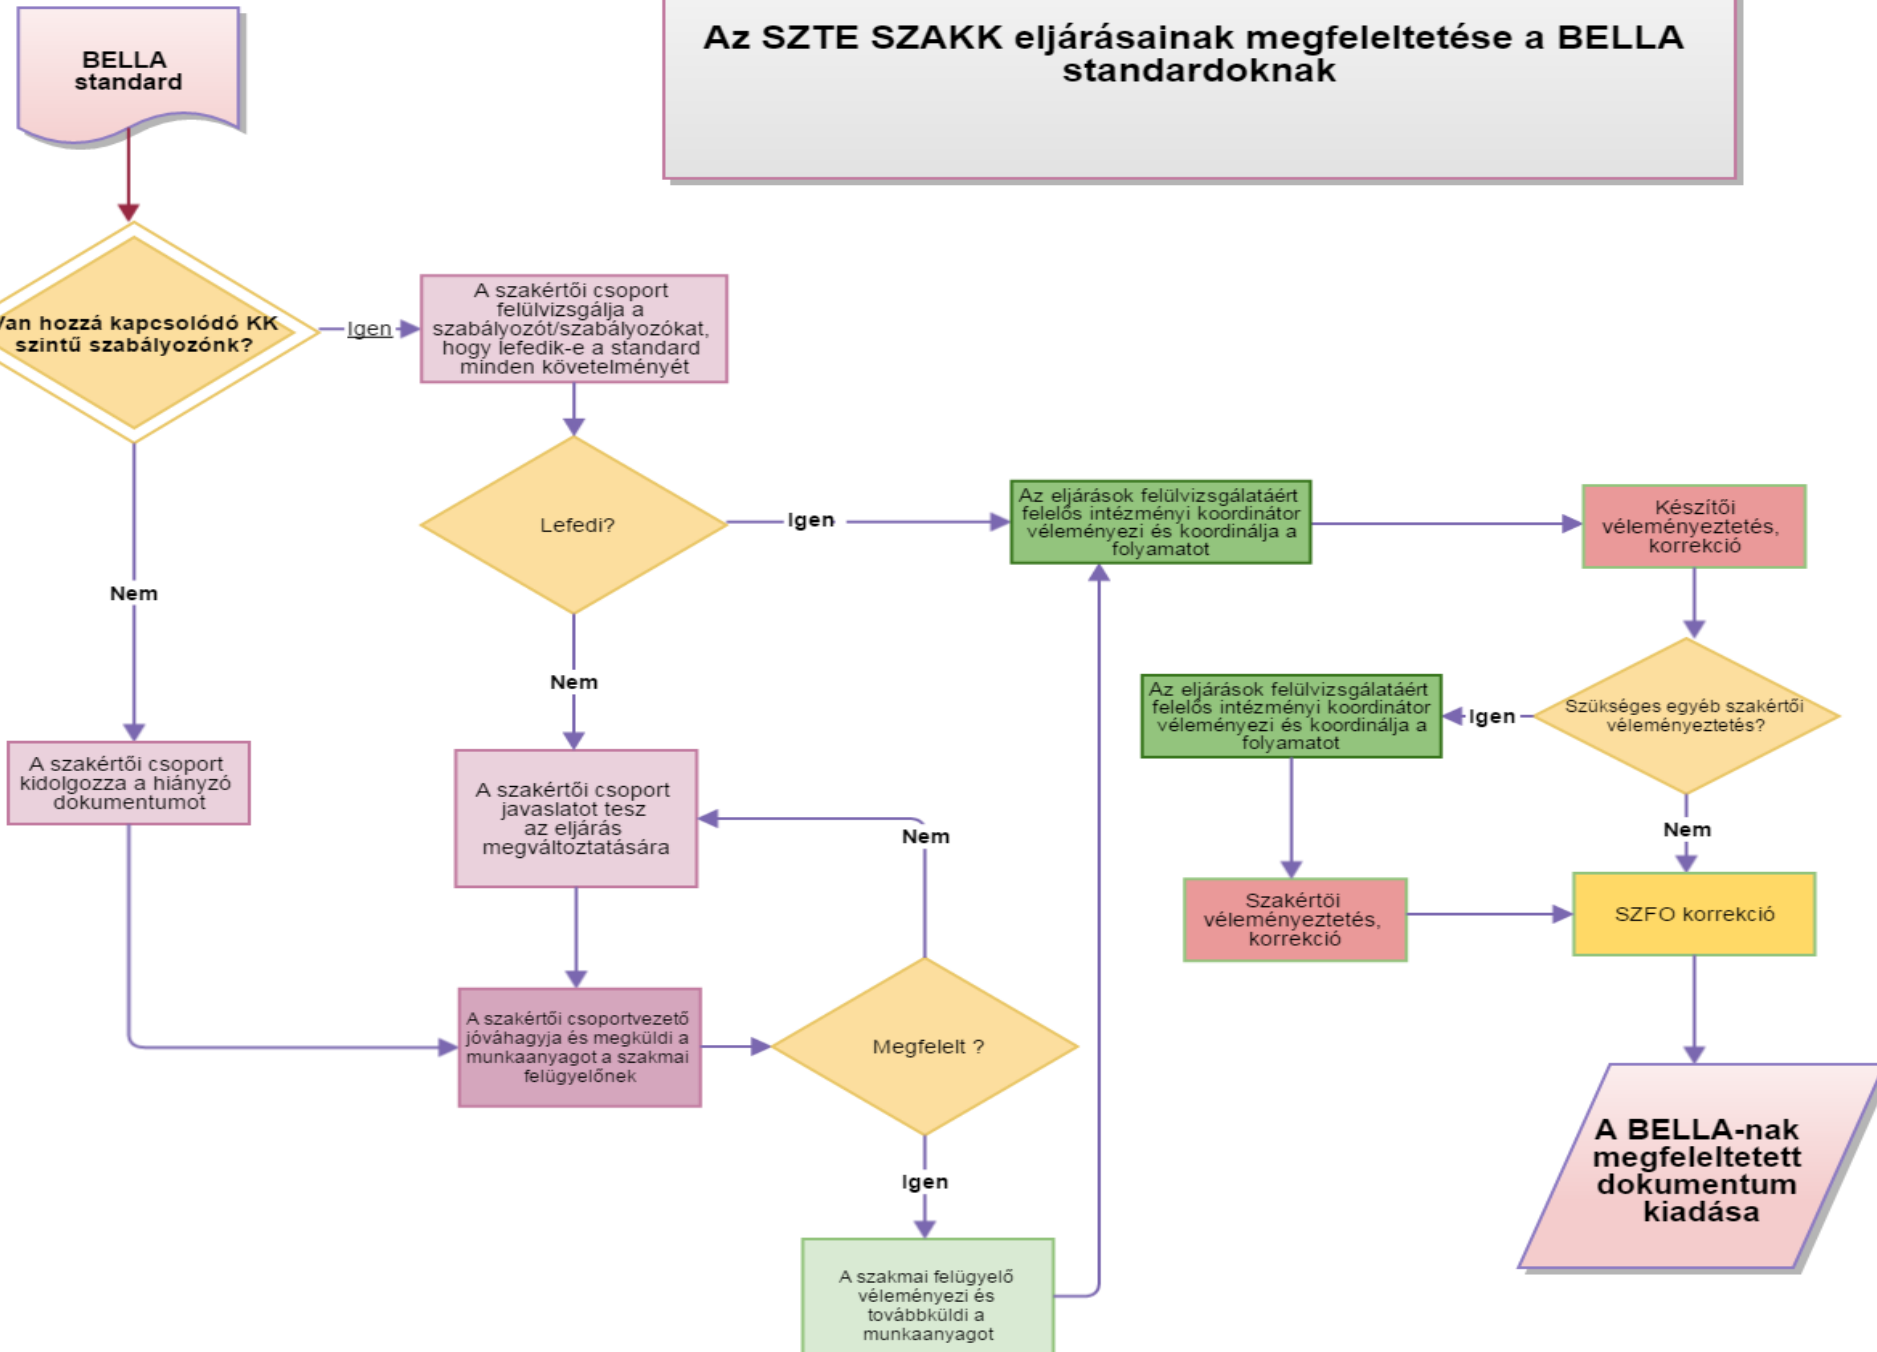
Az SZTE SZAKK eljárásainak megfeleltetése a BELLA standardoknak

BELLA standard

/an hozzá kapcsolódó KK szintű szabályozónk?

Igen

A szakértői csoport felülvizsgálja a szabályozót/szabályozókat, hogy lefedik-e a standard minden követelményét

Lefedi?

Igen

Az eljárások felülvizsgálatáért felelős intézményi koordinátor véleményezi és koordinálja a folyamatot

Készítői véleményeztetés, korrekció

Nem

Nem

Szükséges egyéb szakértői véleményeztetés?

Igen

Az eljárások felülvizsgálatáért felelős intézményi koordinátor véleményezi és koordinálja a folyamatot

A szakértői csoport kidolgozza a hiányzó dokumentumot

A szakértői csoport javaslatot tesz az eljárás megváltoztatására

Nem

Nem

Szakértői véleményeztetés, korrekció

SZFO korrekció

A szakértői csoportvezető jóváhagyja és megküldi a munkaanyagot a szakmai felügyelőnek

Megfelelt ?

Igen

A BELLA-nak megfeleltetett dokumentum kiadása

A szakmai felügyelő véleményezi és továbbküldi a munkaanyagot